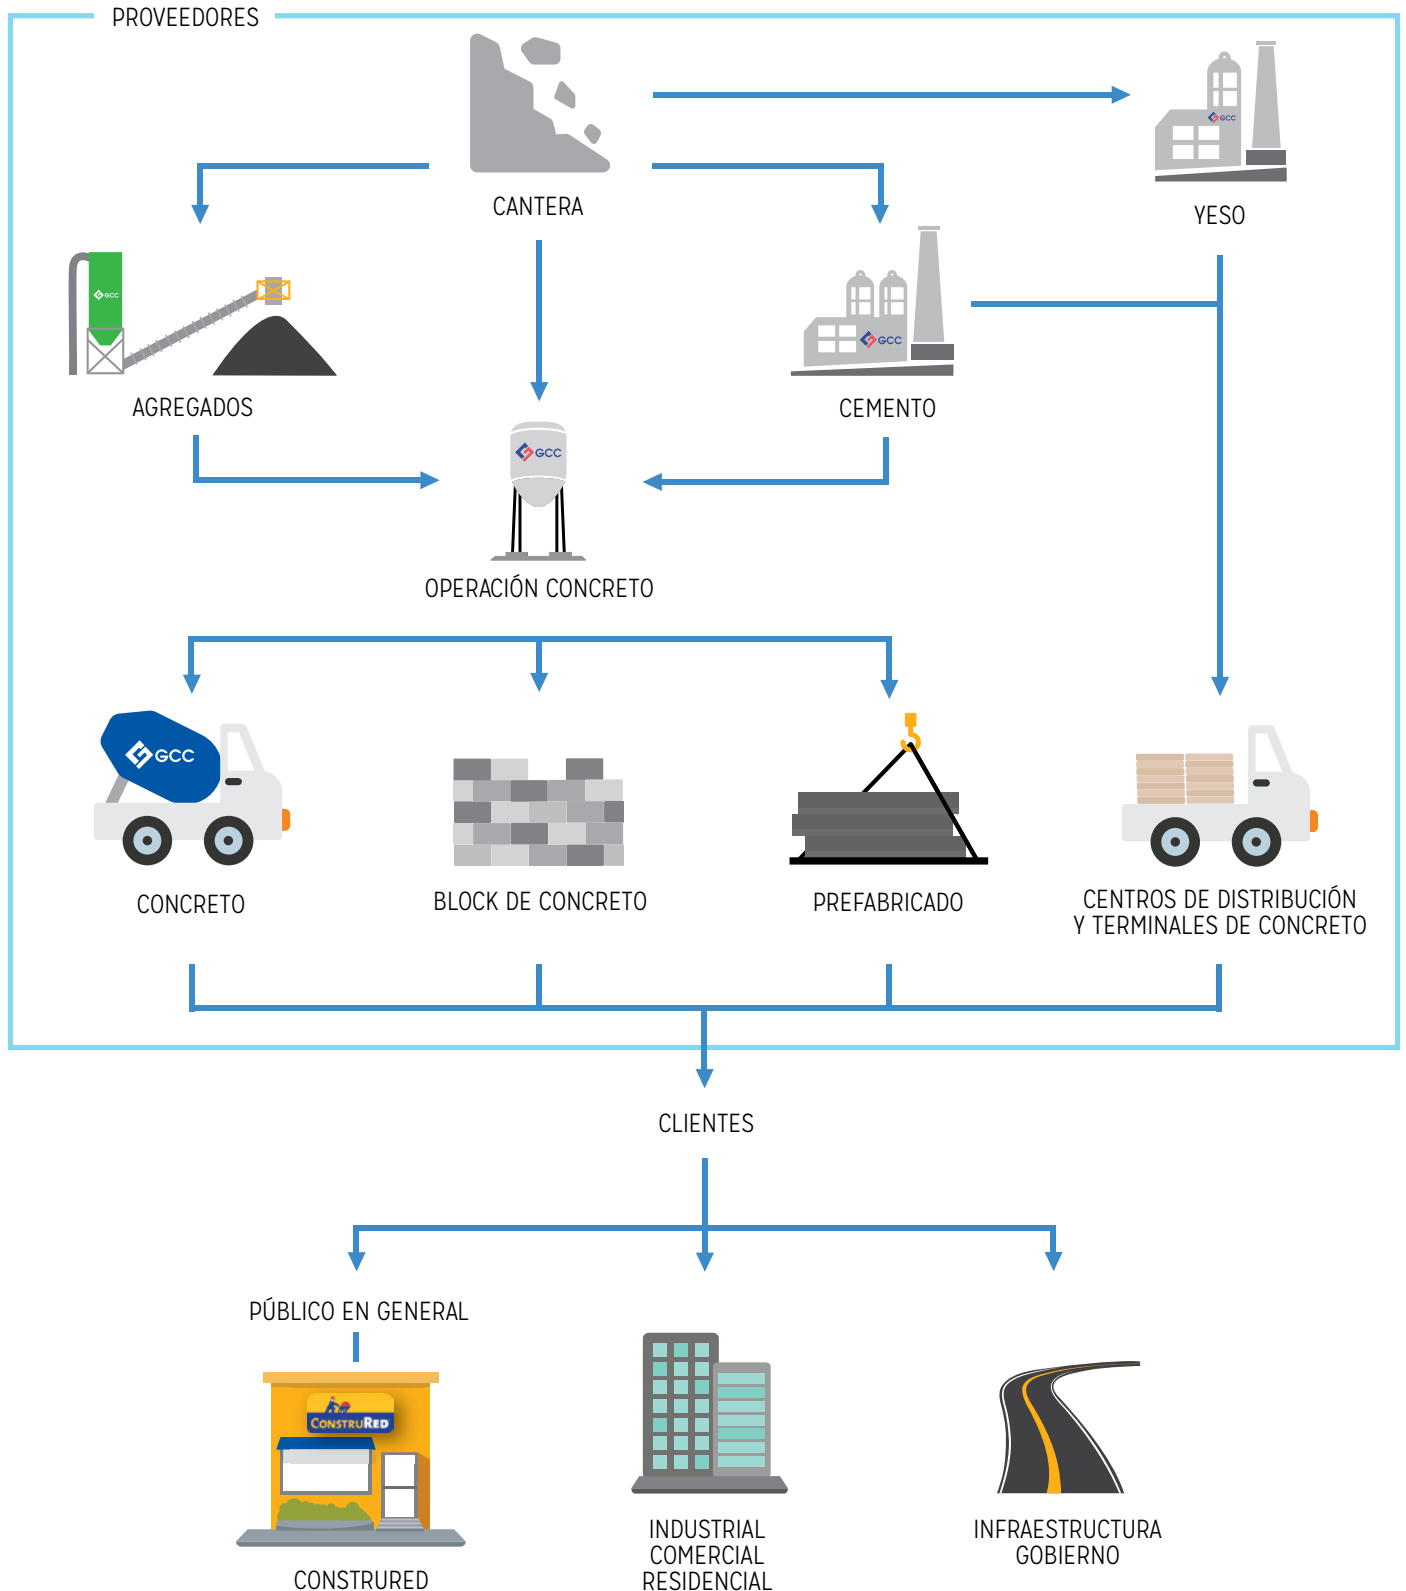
PROVEEDORES

CANTERA

YESO

GCC

AGREGADOS

GCC

CEMENTO

GCC

GCC

OPERACIÓN CONCRETO

GCC

CONCRETO

BLOCK DE CONCRETO

PREFABRICADO

CENTROS DE DISTRIBUCIÓN Y TERMINALES DE CONCRETO

CLIENTES

PÚBLICO EN GENERAL

CONSTRURED

CONSTRURED

INDUSTRIAL
COMERCIAL
RESIDENCIAL

INFRAESTRUCTURA
GOBIERNO